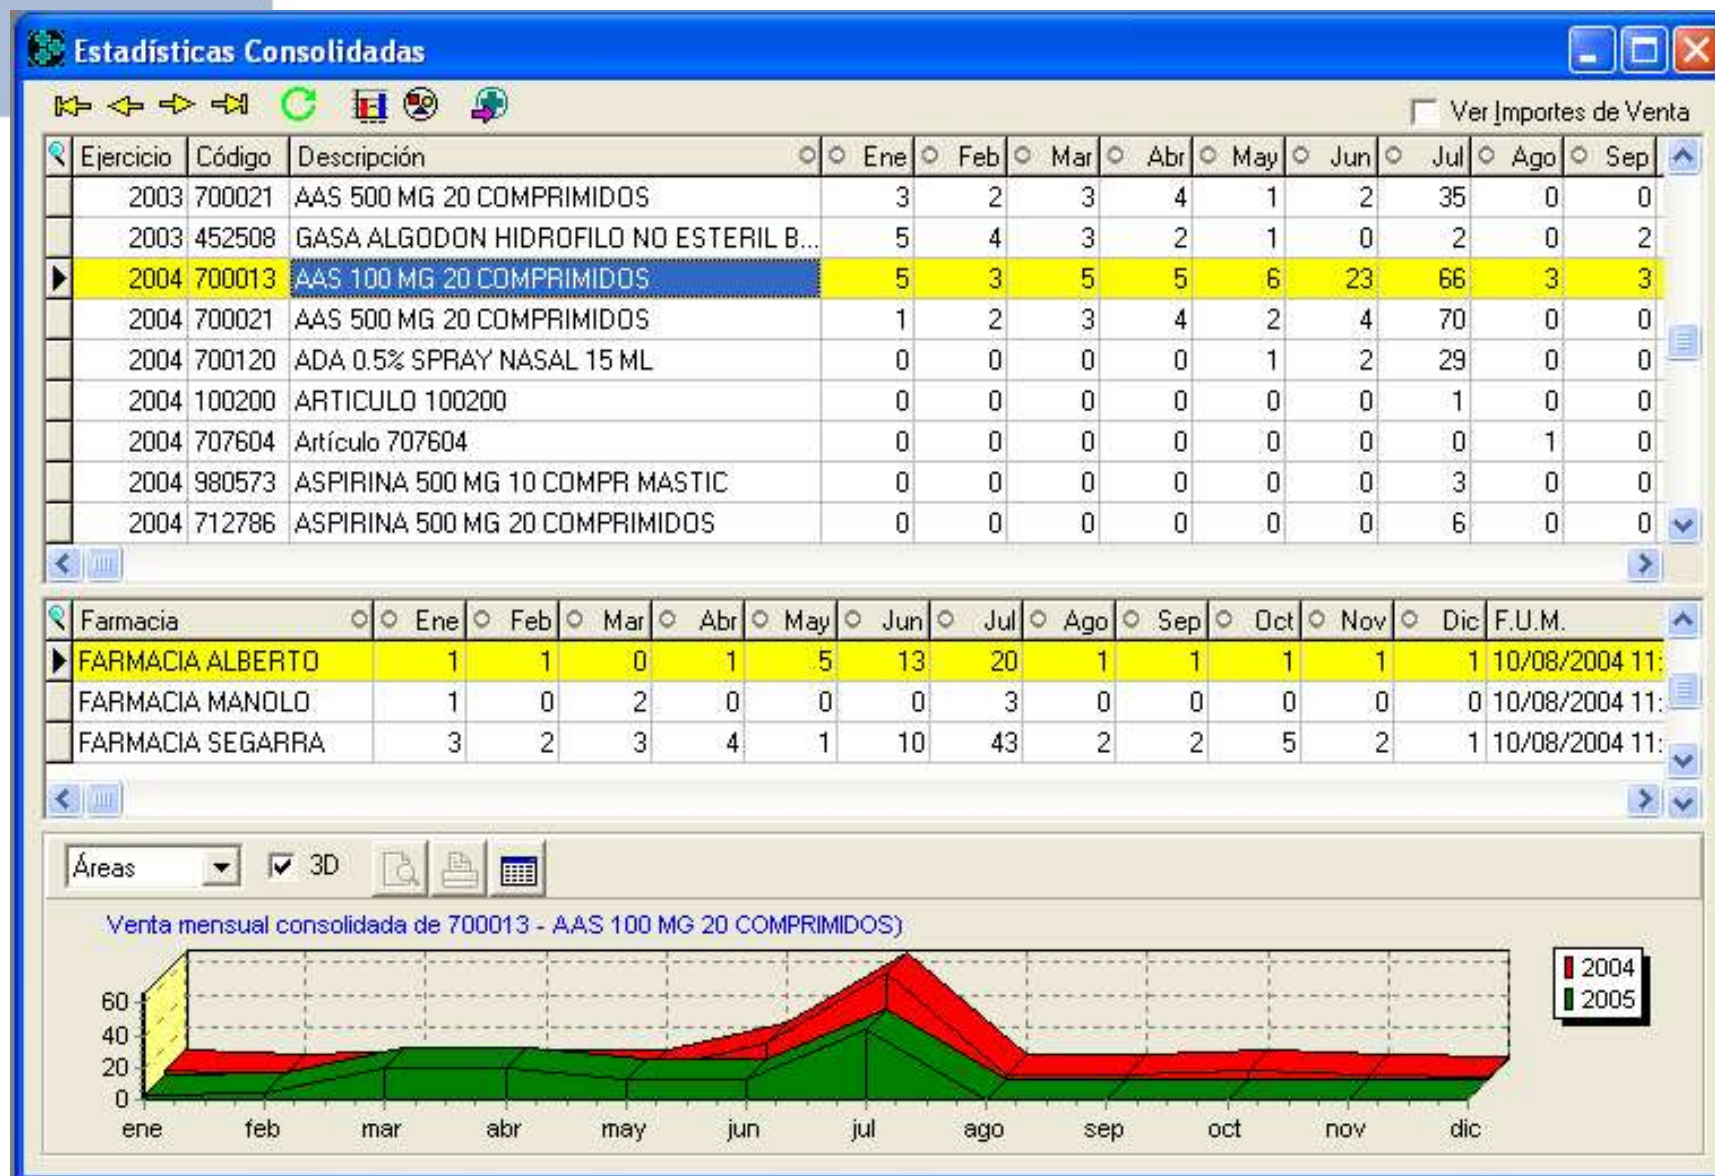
Estadísticas Consolidadas

Ver Importes de Venta

| Ejercicio | Código | Descripción | Ene | Feb | Mar | Abr | May | Jun | Jul | Ago | Sep |
|---|---|---|---|---|---|---|---|---|---|---|---|
| 2003 | 700021 | AAS 500 MG 20 COMPRIMIDOS | 3 | 2 | 3 | 4 | 1 | 2 | 35 | 0 | 0 |
| 2003 | 452508 | GASA ALGODON HIDROFILO NO ESTERIL B... | 5 | 4 | 3 | 2 | 1 | 0 | 2 | 0 | 2 |
| 2004 | 700013 | AAS 100 MG 20 COMPRIMIDOS | 5 | 3 | 5 | 5 | 6 | 23 | 66 | 3 | 3 |
| 2004 | 700021 | AAS 500 MG 20 COMPRIMIDOS | 1 | 2 | 3 | 4 | 2 | 4 | 70 | 0 | 0 |
| 2004 | 700120 | ADA 0.5% SPRAY NASAL 15 ML | 0 | 0 | 0 | 0 | 1 | 2 | 29 | 0 | 0 |
| 2004 | 100200 | ARTICULO 100200 | 0 | 0 | 0 | 0 | 0 | 0 | 1 | 0 | 0 |
| 2004 | 707604 | Artículo 707604 | 0 | 0 | 0 | 0 | 0 | 0 | 0 | 1 | 0 |
| 2004 | 980573 | ASPIRINA 500 MG 10 COMPR MASTIC | 0 | 0 | 0 | 0 | 0 | 0 | 3 | 0 | 0 |
| 2004 | 712786 | ASPIRINA 500 MG 20 COMPRIMIDOS | 0 | 0 | 0 | 0 | 0 | 0 | 6 | 0 | 0 |

| Farmacia | Ene | Feb | Mar | Abr | May | Jun | Jul | Ago | Sep | Oct | Nov | Dic | F.U.M. |
|---|---|---|---|---|---|---|---|---|---|---|---|---|---|
| FARMACIA ALBERTO | 1 | 1 | 0 | 1 | 5 | 13 | 20 | 1 | 1 | 1 | 1 | 1 | 10/08/2004 11: |
| FARMACIA MANOLO | 1 | 0 | 2 | 0 | 0 | 0 | 3 | 0 | 0 | 0 | 0 | 0 | 10/08/2004 11: |
| FARMACIA SEGARRA | 3 | 2 | 3 | 4 | 1 | 10 | 43 | 2 | 2 | 5 | 2 | 1 | 10/08/2004 11: |

Áreas 3D

Venta mensual consolidada de 700013 - AAS 100 MG 20 COMPRIMIDOS)

2004
2005

60
40
20
0
ene feb mar abr may jun jul ago sep oct nov dic